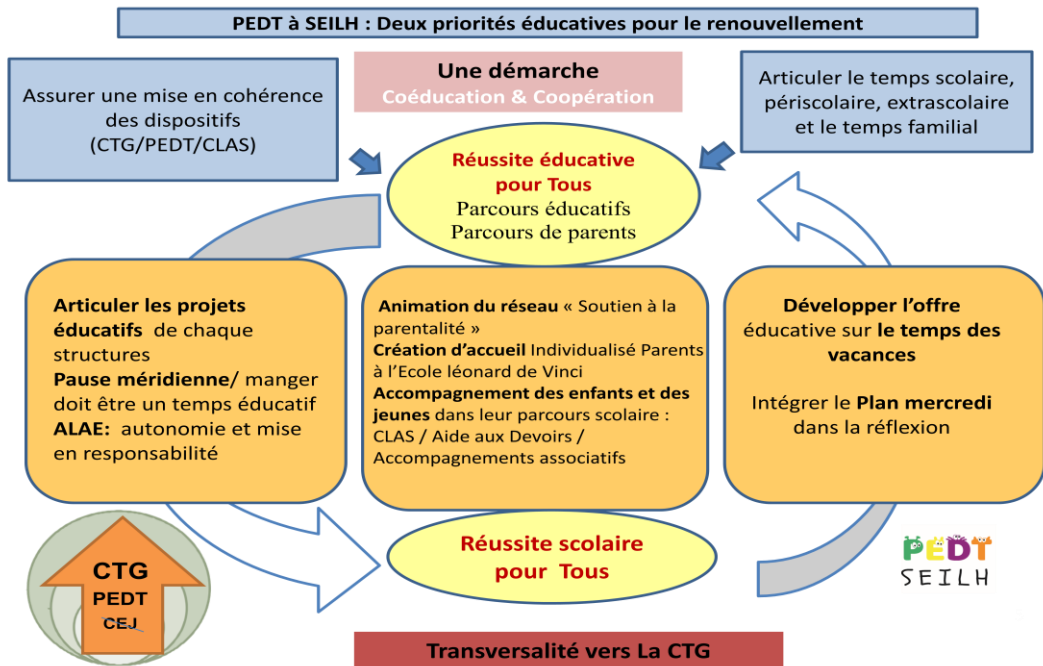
PEDT à SEILH : Deux priorités éducatives pour le renouvellement

Assurer une mise en cohérence des dispositifs (CTG/PEDT/CLAS)

Une démarche
Coéducation & Coopération

Articuler le temps scolaire, périscolaire, extrascolaire et le temps familial

Réussite éducative pour Tous
Parcours éducatifs
Parcours de parents

Articuler les projets éducatifs de chaque structures
Pause méridienne/ manger doit être un temps éducatif
ALAE: autonomie et mise en responsabilité

Animation du réseau « Soutien à la parentalité »
Création d'accueil Individualisé Parents à l'Ecole léonard de Vinci
Accompagnement des enfants et des jeunes dans leur parcours scolaire : CLAS / Aide aux Devoirs / Accompagnements associatifs

Développer l'offre éducative sur le temps des vacances

Intégrer le Plan mercredi dans la réflexion

CTG
PEDT
CEJ

Réussite scolaire pour Tous

PEDT
SEILH

Transversalité vers La CTG